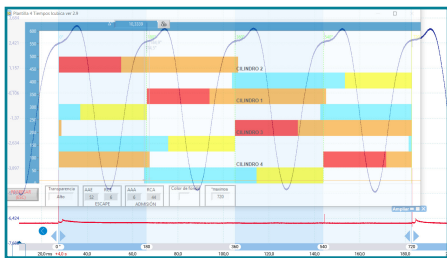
Pestaña 4 Tiempos basico ver 2.4

CILINDRO 2
CILINDRO 1
CILINDRO 3
CILINDRO 4

Transparencia
AAE
RCE
ESCAPE
AAA
RCA
ADMISION
Color de fondo
Vaciar

0°
180
360
540
720

20,0 ms
40,0
60,0
80,0
100,0
120,0
140,0
160,0